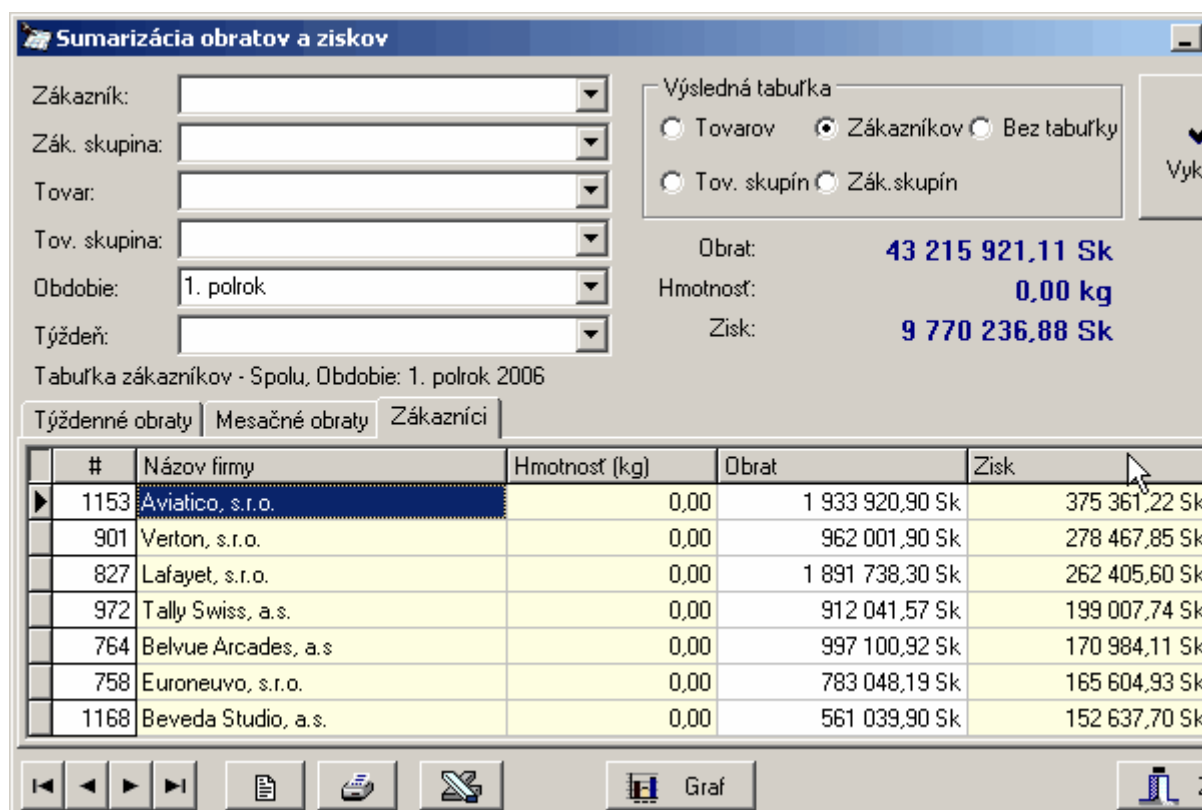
Sumarizácia obratov a ziskov

Zákazník:
Zák. skupina:
Tovar:
Tov. skupina:
Obdobie: 1. polrok
Týždeň:

Výsledná tabuľka
Tovarov
Zákazníkov
Bez tabuľky
Tov. skupín
Zák.skupín

Vyk

Obrat: 43 215 921,11 Sk
Hmotnosť: 0,00 kg
Zisk: 9 770 236,88 Sk

Tabuľka zákazníkov - Spolu, Obdobie: 1. polrok 2006

Týždenné obraty | Mesačné obraty | Zákazníci

| # | Názov firmy | Hmotnosť (kg) | Obrat | Zisk |
|---|---|---|---|---|
| 1153 | Aviatico, s.r.o. | 0,00 | 1 933 920,90 Sk | 375 361,22 Sk |
| 901 | Verton, s.r.o. | 0,00 | 962 001,90 Sk | 278 467,85 Sk |
| 827 | Lafayet, s.r.o. | 0,00 | 1 891 738,30 Sk | 262 405,60 Sk |
| 972 | Tally Swiss, a.s. | 0,00 | 912 041,57 Sk | 199 007,74 Sk |
| 764 | Belvue Arcades, a.s | 0,00 | 997 100,92 Sk | 170 984,11 Sk |
| 758 | Euroneuvo, s.r.o. | 0,00 | 783 048,19 Sk | 165 604,93 Sk |
| 1168 | Beveda Studio, a.s. | 0,00 | 561 039,90 Sk | 152 637,70 Sk |

Graf